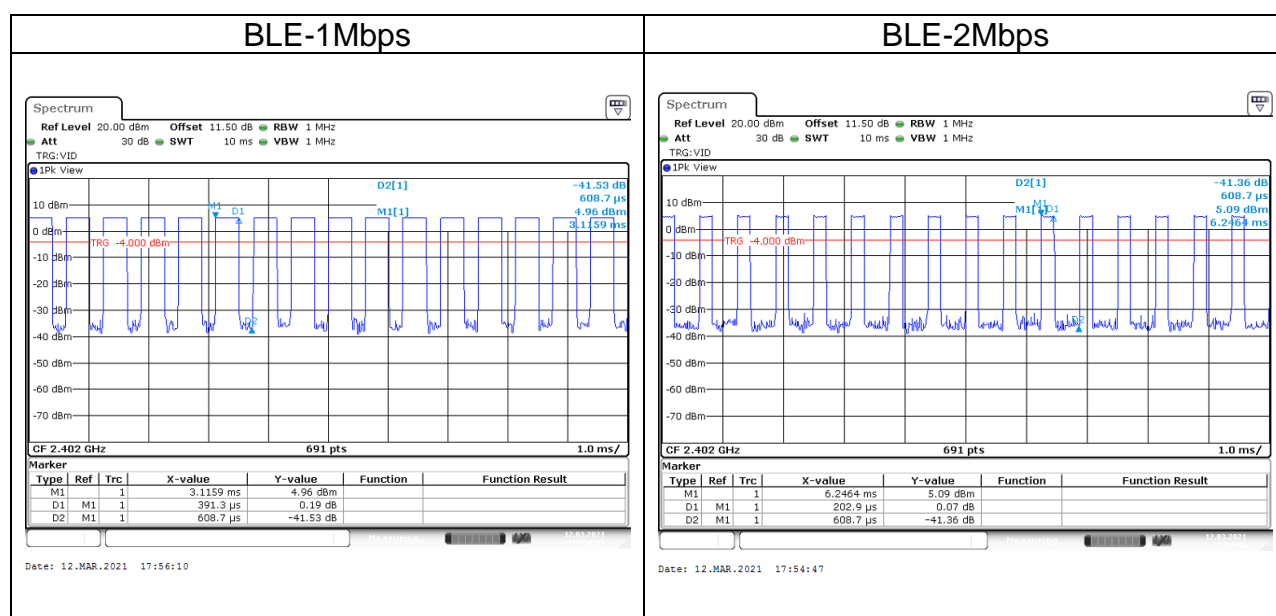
| BLE-1Mbps | BLE-2Mbps |
|---|---|
| Spectrum<br>Ref Level 20.00 dBm Offset 11.50 dB RBW 1 MHz<br>Att 30 dB SWT 10 ms VBW 1 MHz<br>TRG:VID<br>1Pk View<br>D2[1] -41.53 dB 608.7 µs<br>M1[1] 4.96 dBm 3.11159 ms<br>10 dBm<br>0 dBm<br>TRG -4.000 dBm<br>-10 dBm<br>-20 dBm<br>-30 dBm<br>-40 dBm<br>-50 dBm<br>-60 dBm<br>-70 dBm<br>M1 D1 D2<br>CF 2.402 GHz 691 pts 1.0 ms/<br>Marker<br>Type \| Ref \| Trc \| X-value \| Y-value \| Function \| Function Result<br>M1 \| \| 1 \| 3.1159 ms \| 4.96 dBm<br>D1 \| M1 \| 1 \| 391.3 µs \| 0.19 dB<br>D2 \| M1 \| 1 \| 608.7 µs \| -41.53 dB<br>Measuring... 12.03.2021<br>Date: 12.MAR.2021 17:56:10 | Spectrum<br>Ref Level 20.00 dBm Offset 11.50 dB RBW 1 MHz<br>Att 30 dB SWT 10 ms VBW 1 MHz<br>TRG:VID<br>1Pk View<br>D2[1] -41.36 dB 608.7 µs<br>M1[1] 5.09 dBm 6.2464 ms<br>10 dBm<br>0 dBm<br>TRG -4.000 dBm<br>-10 dBm<br>-20 dBm<br>-30 dBm<br>-40 dBm<br>-50 dBm<br>-60 dBm<br>-70 dBm<br>M1 D1 D2<br>CF 2.402 GHz 691 pts 1.0 ms/<br>Marker<br>Type \| Ref \| Trc \| X-value \| Y-value \| Function \| Function Result<br>M1 \| \| 1 \| 6.2464 ms \| 5.09 dBm<br>D1 \| M1 \| 1 \| 202.9 µs \| 0.07 dB<br>D2 \| M1 \| 1 \| 608.7 µs \| -41.36 dB<br>Measuring... 12.03.2021<br>Date: 12.MAR.2021 17:54:47 |